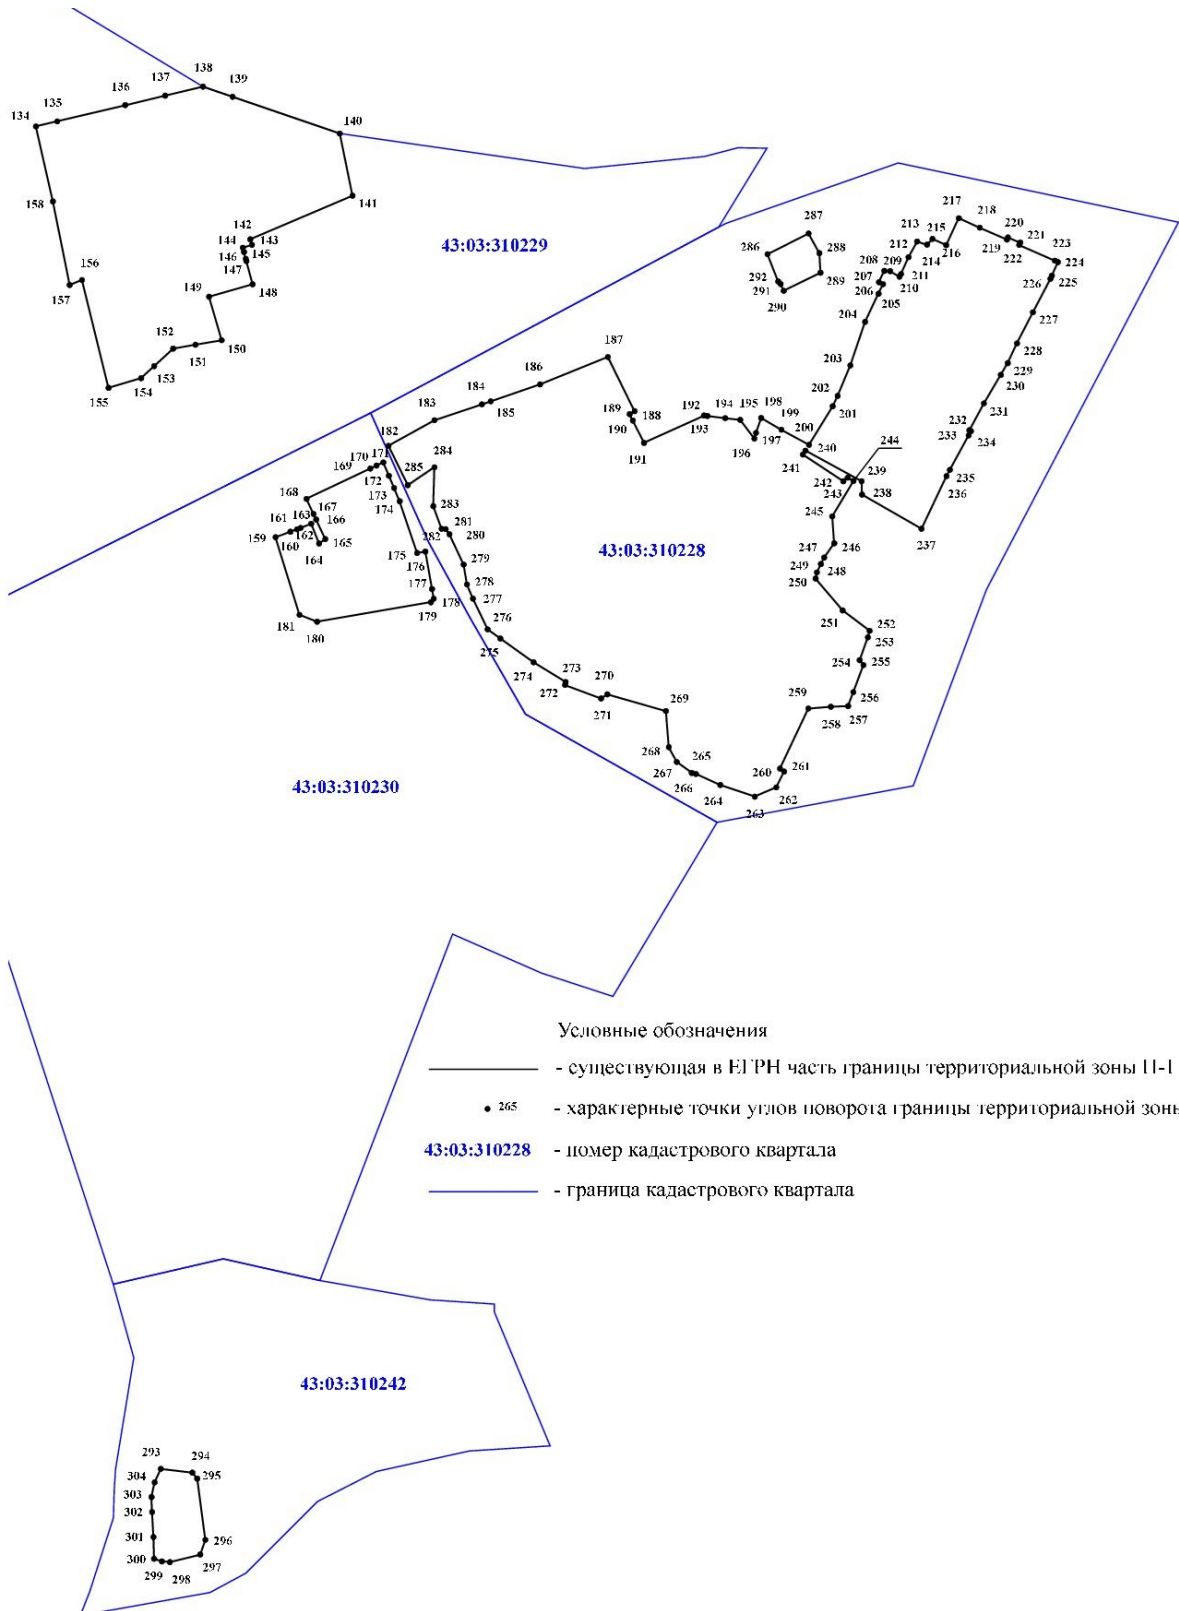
138
137 139
136
135
134
140
158
141
43:03:310229
142
144 143
146 145
147
156
157
149 148
152 150
151
153
155 154

187
186
184
183 185
182

217
218
287 213 215 220
212 221 223
286 288 219
214 216 222 224
208 209
207 211
292 289 206 210 226 225
291 205
290
204 227
203 228
229
202 230
231
201 232
189 192 194 195 198 233 234
188 199
190 193 197 200
191 196 240 244
241 239 235
242 236
243 238
245 237

284
170 171
169 285
172
168 173
167 283
161 163 174 281
166
162 165 282 280
159 160 43:03:310228
164
175 279 247 246
176 249
177 278 250 248
277
178
179 276 251 252
181 253
180
275 254 255
273 270
274
272 259 256
271 258 257
269
268 265 261
267 260
266 264 262
263

43:03:310230

Условные обозначения
- существующая в ЕГРН часть границы территориальной зоны П-1
265 - характерные точки углов поворота границы территориальной зоны
43:03:310228 - номер кадастрового квартала
- граница кадастрового квартала

43:03:310242

293 294
304 295
303
302
301 296
300 297
299 298